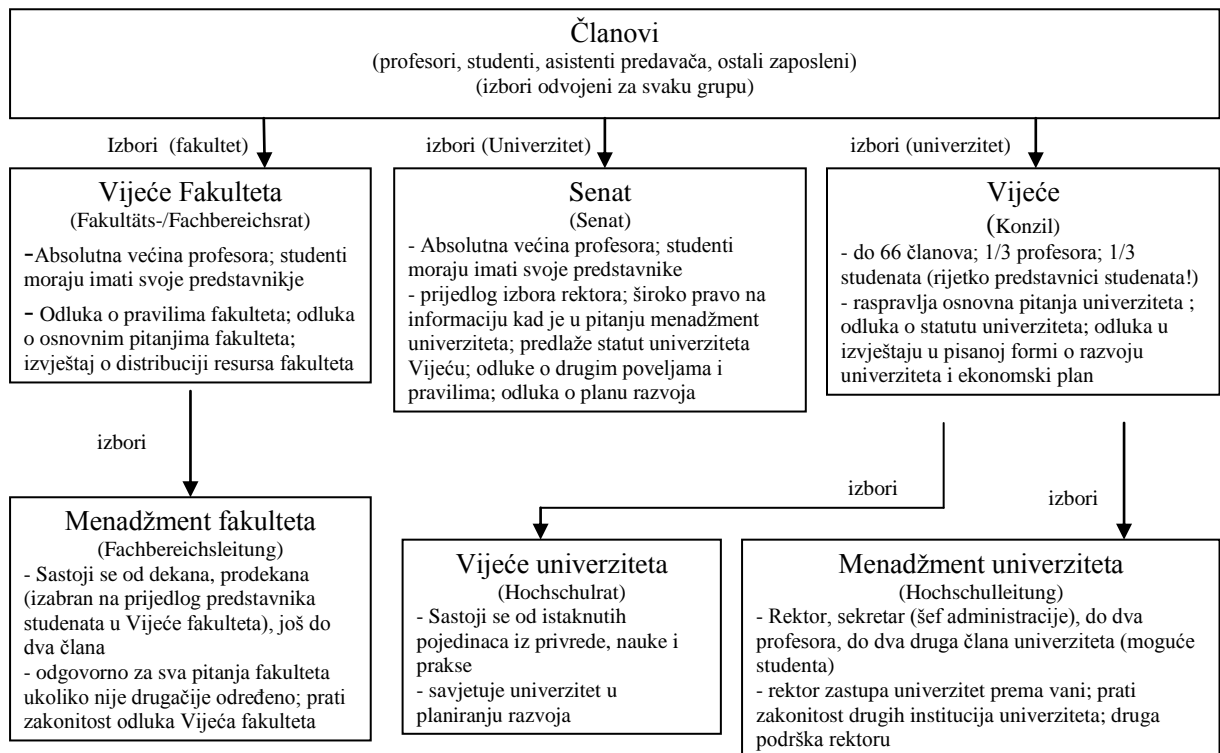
Članovi
(profesori, studenti, asistenti predavača, ostali zaposleni)
(izbori odvojeni za svaku grupu)

Izbori (fakultet)

izbori (Univerzitet)

izbori (univerzitet)

Vijeće Fakulteta
(Fakultäts-/Fachbereichsrat)
-Absolutna većina profesora; studenti moraju imati svoje predstavnikje
- Odluka o pravilima fakulteta; odluka o osnovnim pitanjima fakulteta; izvještaj o distribuciji resursa fakulteta

Senat
(Senat)
- Absolutna većina profesora; studenti moraju imati svoje predstavnike
- prijedlog izbora rektora; široko pravo na informaciju kad je u pitanju menadžment univerziteta; predlaže statut univerziteta Vijeću; odluke o drugim poveljama i pravilima; odluka o planu razvoja

Vijeće
(Konzil)
- do 66 članova; 1/3 profesora; 1/3 studenata (rijetko predstavnici studenata!)
- raspravlja osnovna pitanja univerziteta ; odluka o statutu univerziteta; odluka u izvještaju u pisanoj formi o razvoju univerziteta i ekonomski plan

izbori

izbori

izbori

Menadžment fakulteta
(Fachbereichsleitung)
- Sastoji se od dekana, prodekana (izabran na prijedlog predstavnika studenata u Vijeće fakulteta), još do dva člana
- odgovorno za sva pitanja fakulteta ukoliko nije drugačije određeno; prati zakonitost odluka Vijeća fakulteta

Vijeće univerziteta
(Hochschulrat)
- Sastoji se od istaknutih pojedinaca iz privrede, nauke i prakse
- savjetuje univerzitet u planiranju razvoja

Menadžment univerziteta
(Hochschulleitung)
- Rektor, sekretar (šef administracije), do dva profesora, do dva druga člana univerziteta (moguće studenta)
- rektor zastupa univerzitet prema vani; prati zakonitost drugih institucija univerziteta; druga podrška rektoru